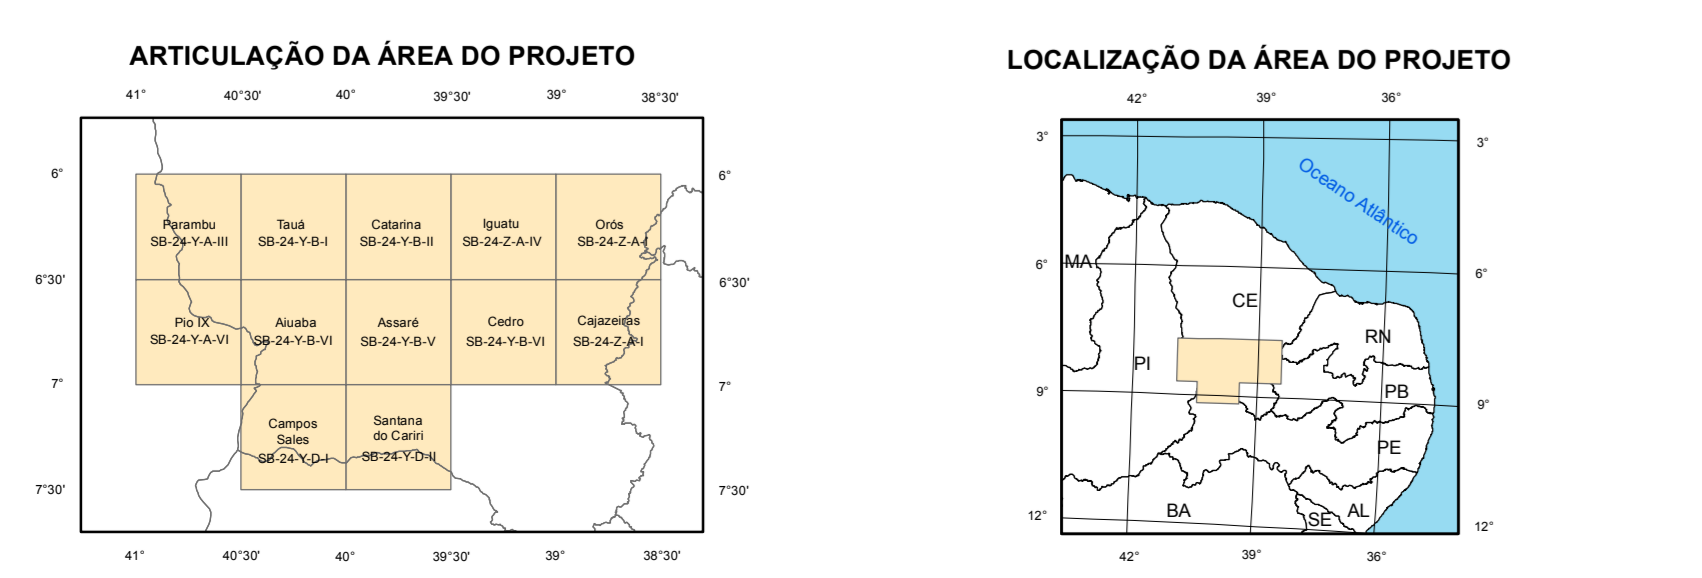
ARTICULAÇÃO DA ÁREA DO PROJETO

41° 40°30' 40° 39°30' 39° 38°30'

6° 6°

6°30' 6°30'

7° 7°

7°30' 7°30'

| Parambu SB-24-Y-A-III | Tauá SB-24-Y-B-I | Catarina SB-24-Y-B-II | Iguatu SB-24-Z-A-IV | Orós SB-24-Z-A-I |
|---|---|---|---|---|
| Pio IX SB-24-Y-A-VI | Aiuaba SB-24-Y-B-VI | Assaré SB-24-Y-B-V | Cedro SB-24-Y-B-VI | Cajazeiras SB-24-Z-A-I |
| | Campos Sales SB-24-Y-D-I | Santana do Cariri SB-24-Y-D-II | | |

41° 40°30' 40° 39°30' 39° 38°30'

LOCALIZAÇÃO DA ÁREA DO PROJETO

42° 39° 36°

3° 3°

Oceano Atlântico

6° 6°

MA

CE

RN

PI

9° 9°

PB

PE

BA

SE

AL

12° 12°

42° 39° 36°